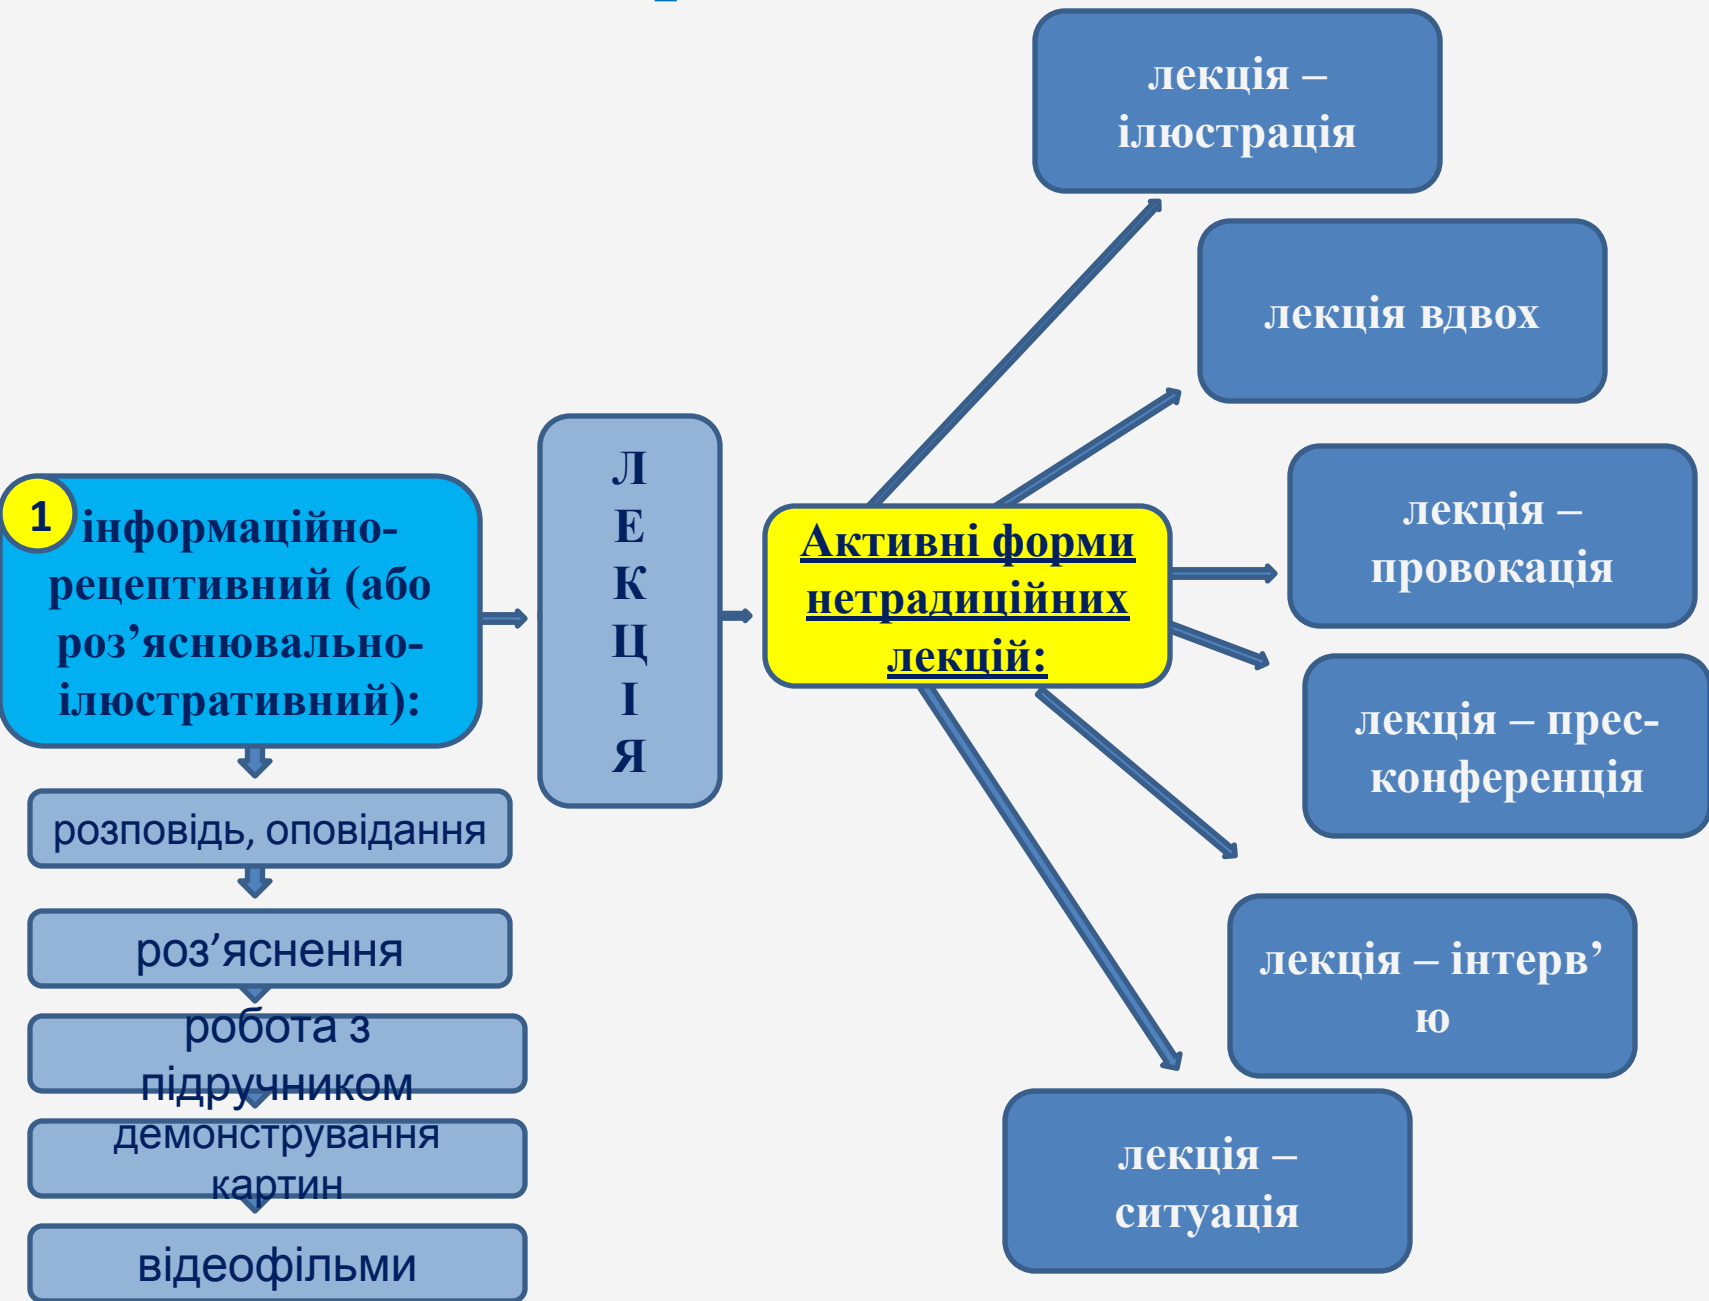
1 інформаційно-рецептивний (або роз’яснювально-ілюстративний):

розповідь, оповідання

роз’яснення

робота з підручником

демонстрування картин

відеофільми

Л
Е
К
Ц
І
Я

Активні форми нетрадиційних лекцій:

лекція – ілюстрація

лекція вдвох

лекція – провокація

лекція – прес-конференція

лекція – інтерв’ю

лекція – ситуація